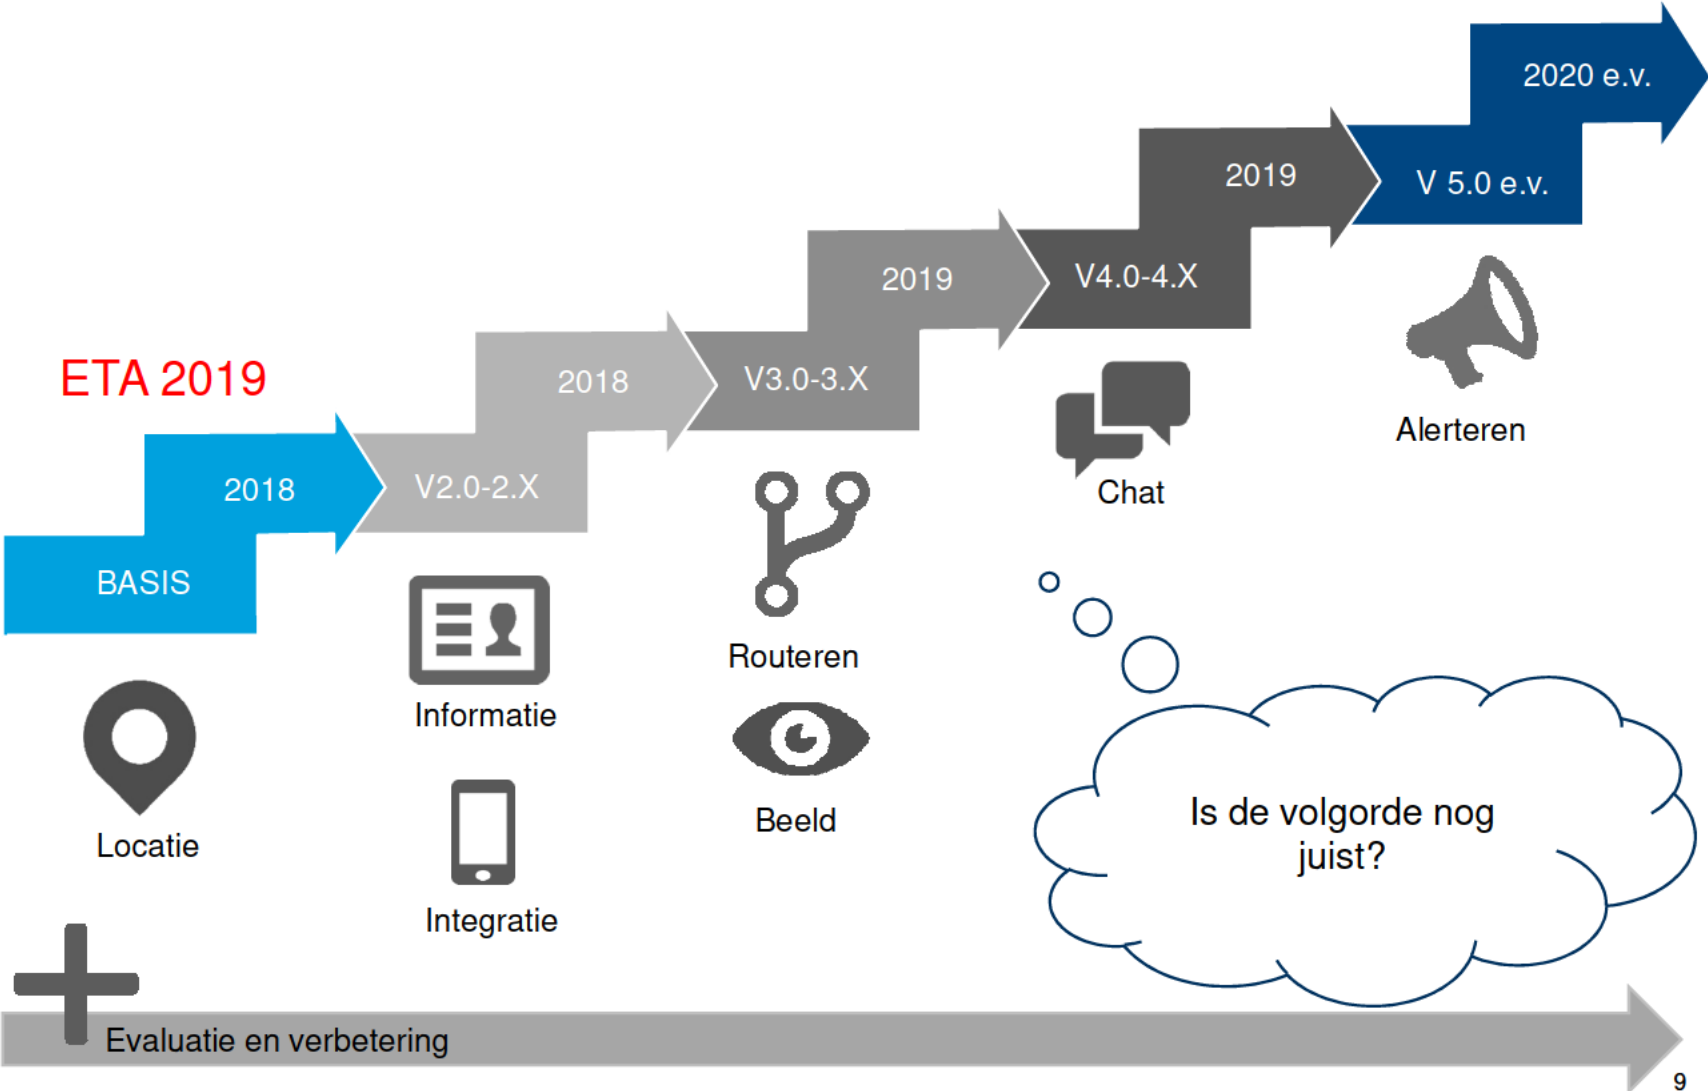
ETA 2019

BASIS
2018

V2.0-2.X
2018

V3.0-3.X
2019

V4.0-4.X
2019

V 5.0 e.v.
2020 e.v.

Locatie

Informatie

Integratie

Routeren

Beeld

Chat

Alerteren

Is de volgorde nog juist?

Evaluatie en verbetering

9